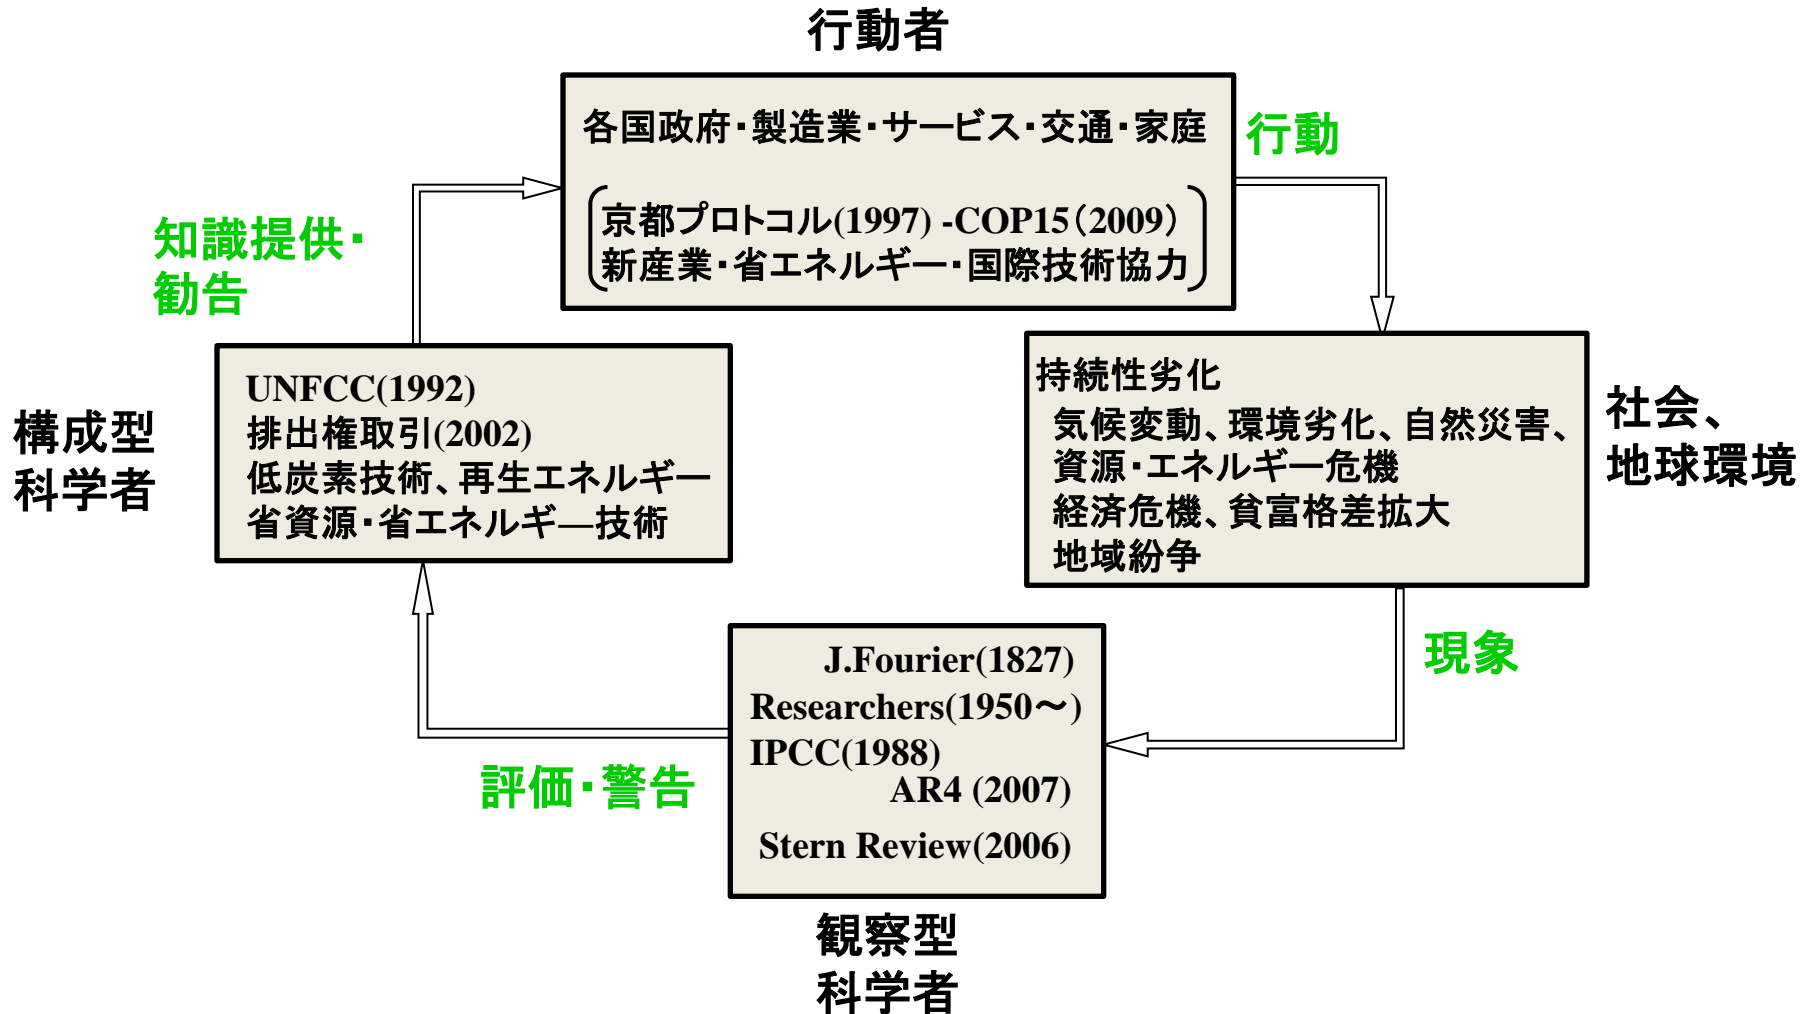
行動者

各国政府・製造業・サービス・交通・家庭

(京都プロトコル(1997) -COP15(2009)
新産業・省エネルギー・国際技術協力)

行動

知識提供・
勧告

構成型
科学者

UNFCC(1992)
排出権取引(2002)
低炭素技術、再生エネルギー
省資源・省エネルギ—技術

持続性劣化
気候変動、環境劣化、自然災害、
資源・エネルギー危機
経済危機、貧富格差拡大
地域紛争

社会、
地球環境

現象

J.Fourier(1827)
Researchers(1950～)
IPCC(1988)
AR4 (2007)
Stern Review(2006)

評価・警告

観察型
科学者